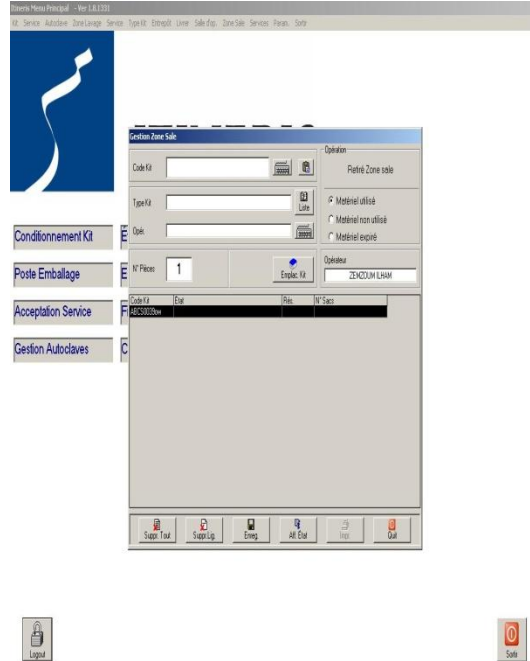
Itineris Menu Principal - Ver 1.0.1331

Kit Service Autoclave Zone Lavage Service Type Kit Entrepôt Livrer Salle d'op. Zone Sale Services Param. Sortir

Conditionnement Kit

Poste Emballage

Acceptation Service

Gestion Autoclaves

Gestion Zone Sale

Code Kit

Type Kit

Liste

Opér.

N° Pièces

1

Emplac. Kit

Opération

Retrait Zone sale

Matériel utilisé

Matériel non utilisé

Matériel expiré

Opérateur

ZENZOUM ILHAM

| Code Kit | Etat | Réc. | N° Sacs |
|---|---|---|---|
| ABCS0039om | | | |

Suppr. Tout

Suppr.Lig.

Enreg.

Aff. Etat

Impr.

Quit

Logout

Sortir